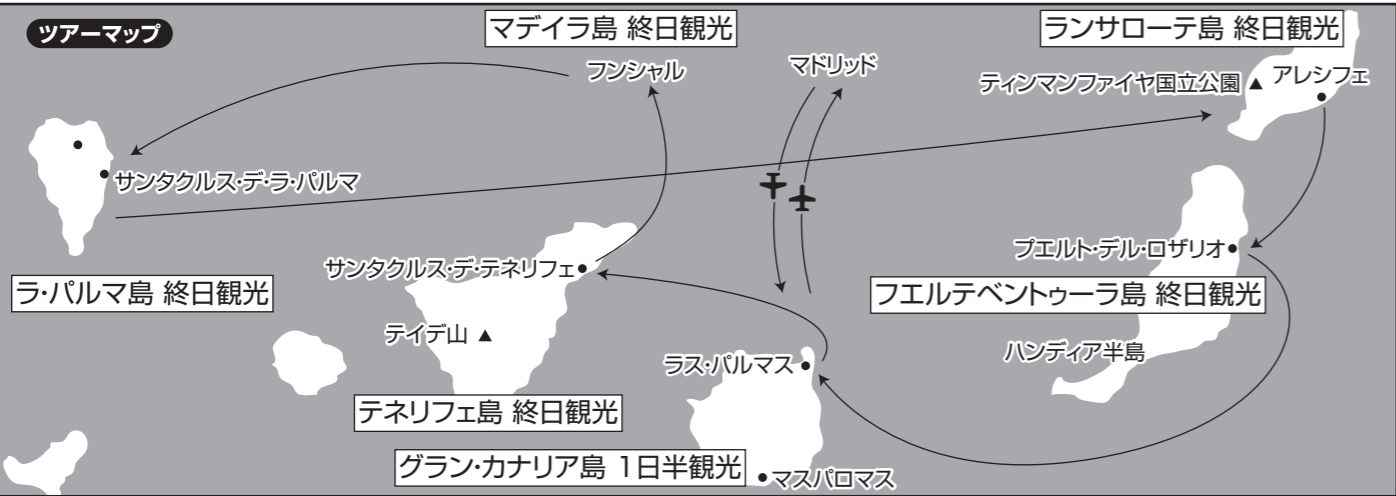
ツアーマップ

マデイラ島 終日観光

フンシャル

マドリッド

ランサローテ島 終日観光

ティンマンファイヤ国立公園 ▲ アレシフェ

サンタクルス・デ・ラ・パルマ

ラ・パルマ島 終日観光

サンタクルス・デ・テネリフェ

テイデ山 ▲

テネリフェ島 終日観光

プエルト・デル・ロザリオ

フエルテベントゥーラ島 終日観光

ハンディア半島

ラス・パルマス

グラン・カナリア島 1日半観光

マスパロマス